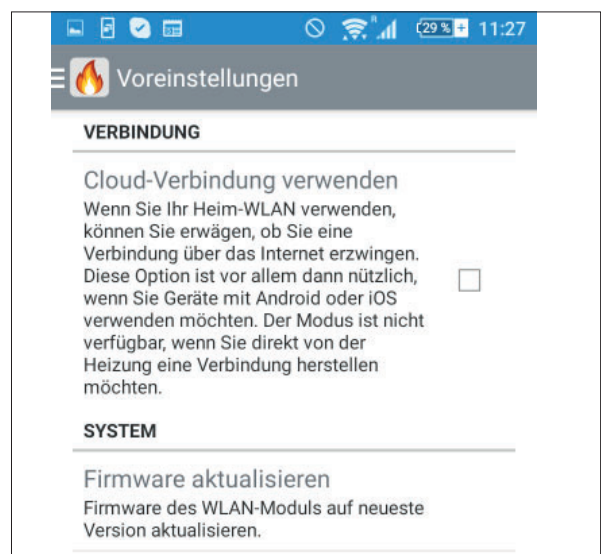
29 % 11:27

Voreinstellungen

VERBINDUNG

Cloud-Verbindung verwenden

Wenn Sie Ihr Heim-WLAN verwenden, können Sie erwägen, ob Sie eine Verbindung über das Internet erzwingen. Diese Option ist vor allem dann nützlich, wenn Sie Geräte mit Android oder iOS verwenden möchten. Der Modus ist nicht verfügbar, wenn Sie direkt von der Heizung eine Verbindung herstellen möchten.

SYSTEM

Firmware aktualisieren

Firmware des WLAN-Moduls auf neueste Version aktualisieren.